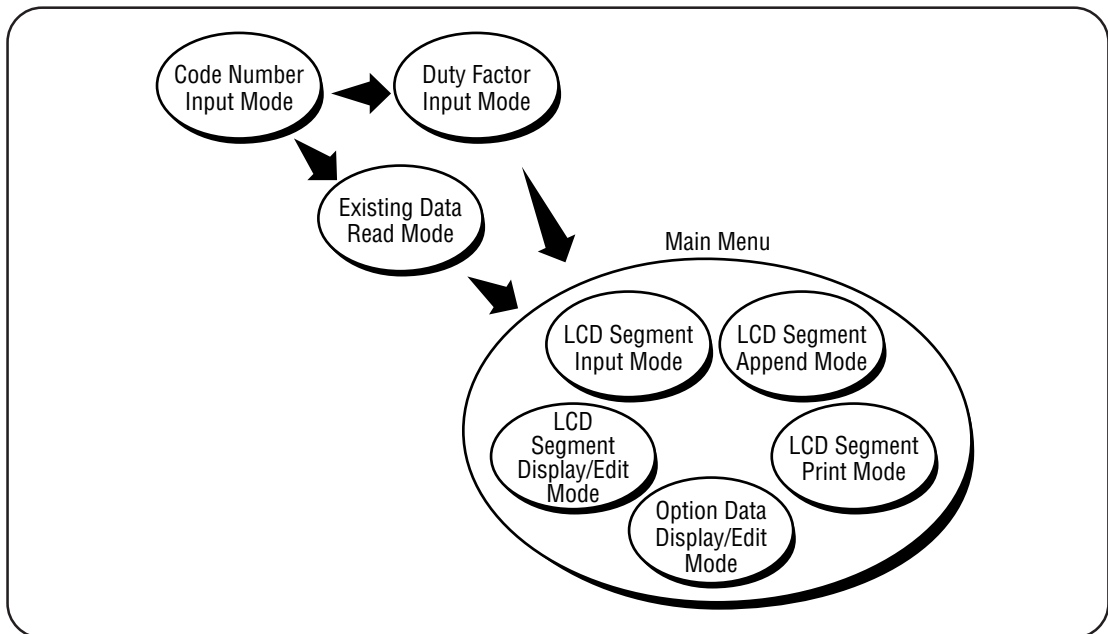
Code Number Input Mode

Duty Factor Input Mode

Existing Data Read Mode

Main Menu

LCD Segment Input Mode

LCD Segment Append Mode

LCD Segment Display/Edit Mode

LCD Segment Print Mode

Option Data Display/Edit Mode